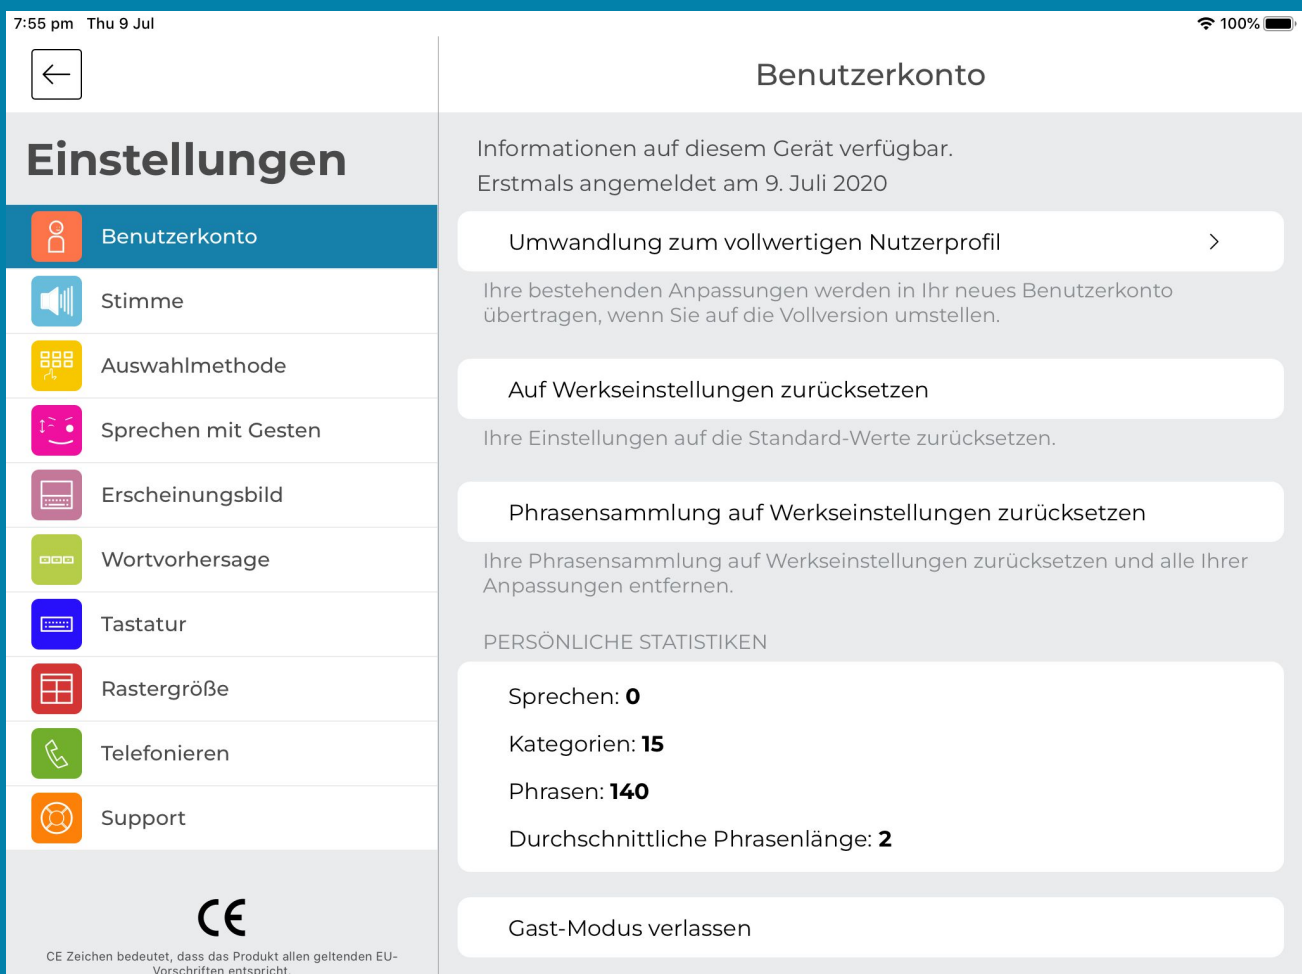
7:55 pm Thu 9 Jul

100%

Einstellungen

Benutzerkonto

Stimme

Auswahlmethode

Sprechen mit Gesten

Erscheinungsbild

Wortvorhersage

Tastatur

Rastergröße

Telefonieren

Support

CE

CE Zeichen bedeutet, dass das Produkt allen geltenden EU-Vorschriften entspricht

Benutzerkonto

Informationen auf diesem Gerät verfügbar.
Erstmals angemeldet am 9. Juli 2020

Umwandlung zum vollwertigen Nutzerprofil

Ihre bestehenden Anpassungen werden in Ihr neues Benutzerkonto übertragen, wenn Sie auf die Vollversion umstellen.

Auf Werkseinstellungen zurücksetzen

Ihre Einstellungen auf die Standard-Werte zurücksetzen.

Phrasensammlung auf Werkseinstellungen zurücksetzen

Ihre Phrasensammlung auf Werkseinstellungen zurücksetzen und alle Ihrer Anpassungen entfernen.

PERSÖNLICHE STATISTIKEN

Sprechen: 0

Kategorien: 15

Phrasen: 140

Durchschnittliche Phrasenlänge: 2

Gast-Modus verlassen